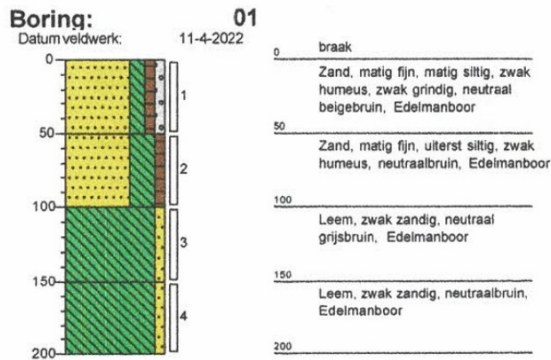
Boring: 01
Datum veldwerk: 11-4-2022

0
50
100
150
200

1
2
3
4

0 braak

Zand, matig fijn, matig siltig, zwak humeus, zwak grindig, neutraal beigebruin, Edelmanboor

50

Zand, matig fijn, uiterst siltig, zwak humeus, neutraalbruin, Edelmanboor

100

Leem, zwak zandig, neutraal grijsbruin, Edelmanboor

150

Leem, zwak zandig, neutraalbruin, Edelmanboor

200